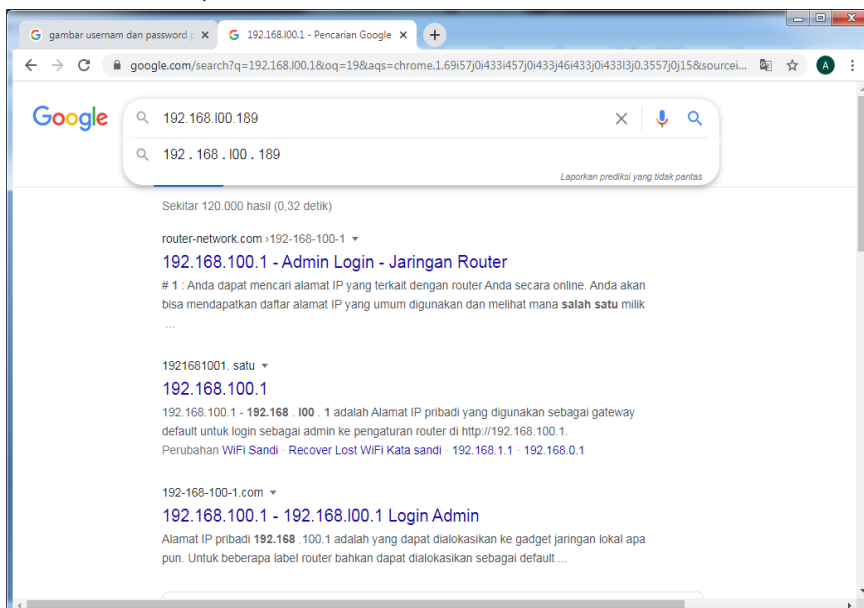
gambar usernam dan password p ×
192.168.l00.1 - Pencarian Google ×
+

google.com/search?q=192.168.l00.1&oq=19&aqs=chrome.1.69i57j0i433i457j0i433j46i433j0i433l3j0.3557j0j15&sourcei...

A

Google

192.168.l00.189

192 . 168 . l00 . 189

Laporkan prediksi yang tidak pantas

Sekitar 120.000 hasil (0,32 detik)

router-network.com › 192-168-100-1 ▾

192.168.100.1 - Admin Login - Jaringan Router

# 1 : Anda dapat mencari alamat IP yang terkait dengan router Anda secara online. Anda akan bisa mendapatkan daftar alamat IP yang umum digunakan dan melihat mana salah satu milik ...

1921681001. satu ▾

192.168.100.1

192.168.100.1 - 192.168 . l00 . 1 adalah Alamat IP pribadi yang digunakan sebagai gateway default untuk login sebagai admin ke pengaturan router di http://192.168.100.1.

Perubahan WiFi Sandi · Recover Lost WiFi Kata sandi · 192.168.1.1 · 192.168.0.1

192-168-100-1.com ▾

192.168.100.1 - 192.168.l00.1 Login Admin

Alamat IP pribadi 192.168 .100.1 adalah yang dapat dialokasikan ke gadget jaringan lokal apa pun. Untuk beberapa label router bahkan dapat dialokasikan sebagai default ...